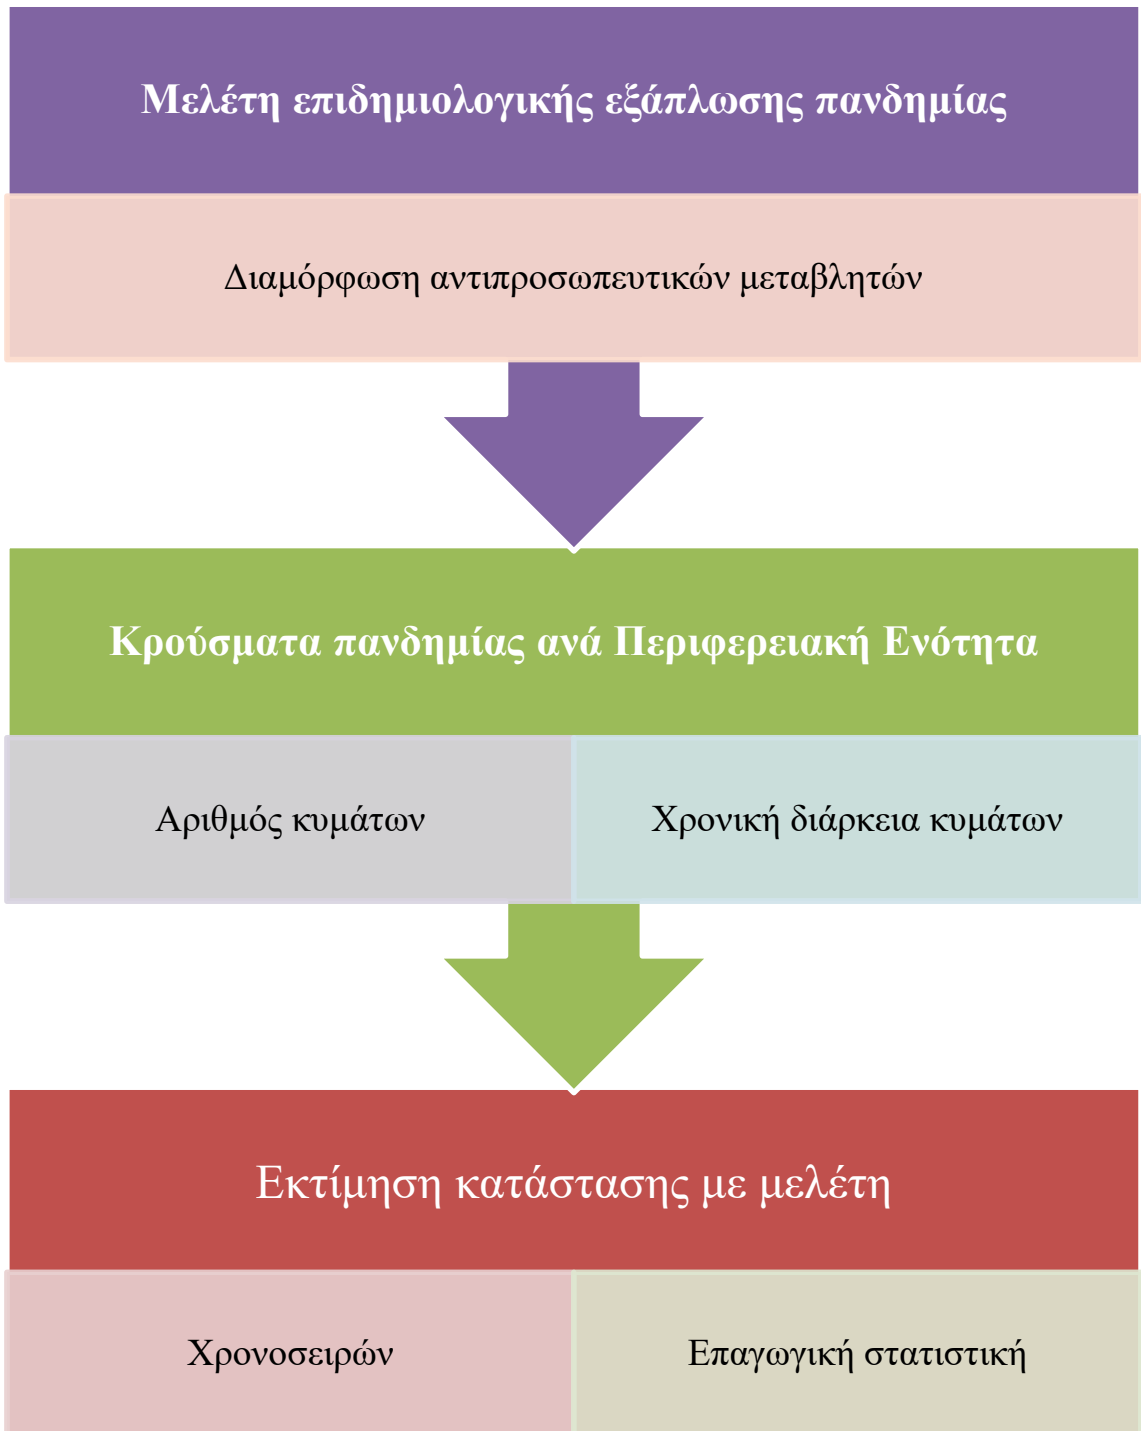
Μελέτη επιδημιολογικής εξάπλωσης πανδημίας

Διαμόρφωση αντιπροσωπευτικών μεταβλητών

Κρούσματα πανδημίας ανά Περιφερειακή Ενότητα

Αριθμός κυμάτων

Χρονική διάρκεια κυμάτων

Εκτίμηση κατάστασης με μελέτη

Χρονοσειρών

Επαγωγική στατιστική